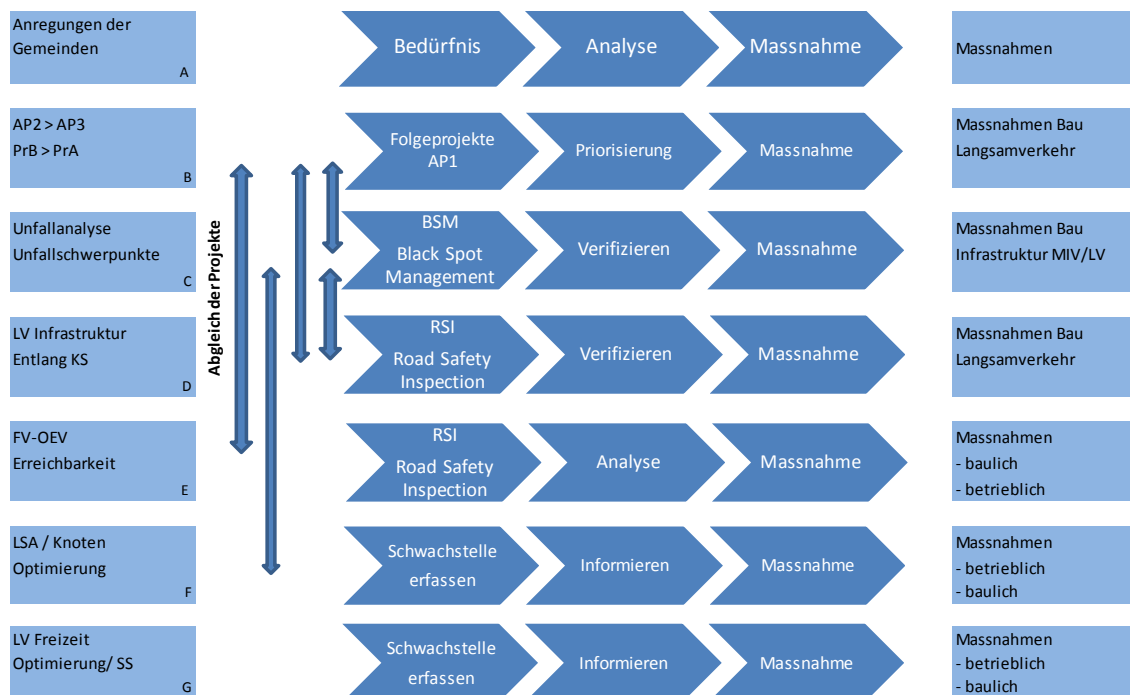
Anregungen der Gemeinden
A

Bedürfnis
Analyse
Massnahme

Massnahmen

AP2 > AP3
PrB > PrA
B

Folgeprojekte AP1
Priorisierung
Massnahme

Massnahmen Bau Langsamverkehr

Abgleich der Projekte

Unfallanalyse
Unfallschwerpunkte
C

BSM
Black Spot Management
Verifizieren
Massnahme

Massnahmen Bau Infrastruktur MIV/LV

LV Infrastruktur
Entlang KS
D

RSI
Road Safety Inspection
Verifizieren
Massnahme

Massnahmen Bau Langsamverkehr

FV-OEV
Erreichbarkeit
E

RSI
Road Safety Inspection
Analyse
Massnahme

Massnahmen
- baulich
- betrieblich

LSA / Knoten
Optimierung
F

Schwachstelle erfassen
Informieren
Massnahme

Massnahmen
- betrieblich
- baulich

LV Freizeit
Optimierung/ SS
G

Schwachstelle erfassen
Informieren
Massnahme

Massnahmen
- betrieblich
- baulich